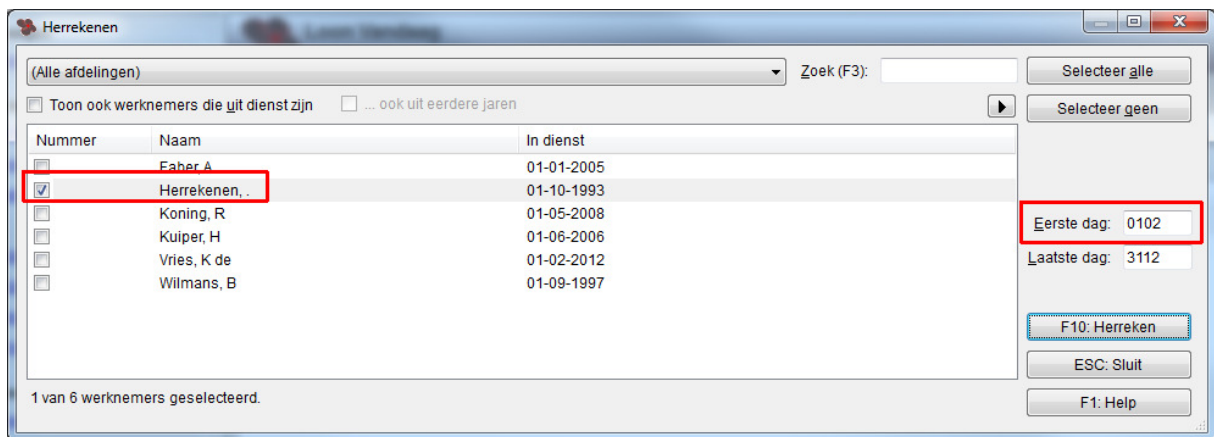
Herrekenen

(Alle afdelingen)

Zoek (F3):

Selecteer alle

Toon ook werknemers die uit dienst zijn

... ook uit eerdere jaren

Selecteer geen

| Nummer | Naam | In dienst |
|---|---|---|
| | Faber, A | 01-01-2005 |
| | Herrekenen, . | 01-10-1993 |
| | Koning, R | 01-05-2008 |
| | Kuiper, H | 01-06-2006 |
| | Vries, K de | 01-02-2012 |
| | Wilmans, B | 01-09-1997 |

Eerste dag: 0102

Laatste dag: 3112

F10: Herreken

ESC: Sluit

1 van 6 werknemers geselecteerd.

F1: Help